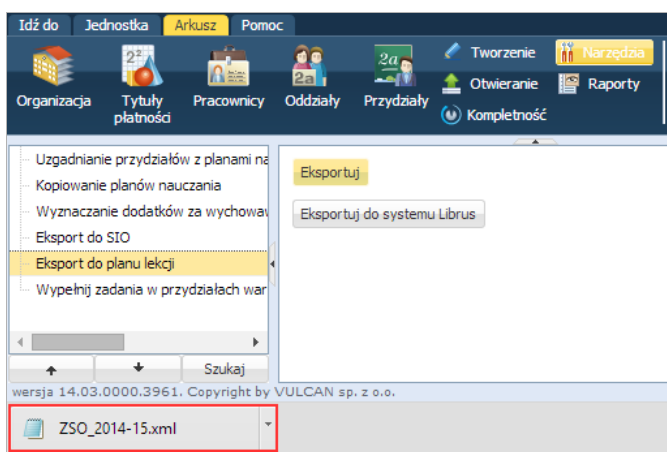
Idź do Jednostka Arkusz Pomoc

Organizacja Tytuły płatności Pracownicy Oddziały Przydziały Tworzenie Otwieranie Kompletność Narzędzia Raporty

Uzgadnianie przydziałów z planami na
Kopiowanie planów nauczania
Wyznaczanie dodatków za wychowa
Eksport do SIO
Eksport do planu lekcji
Wypełnij zadania w przydziałach war

Szukaj

Eksportuj

Eksportuj do systemu Librus

wersja 14.03.0000.3961. Copyright by VULCAN sp. z o.o.

ZSO_2014-15.xml